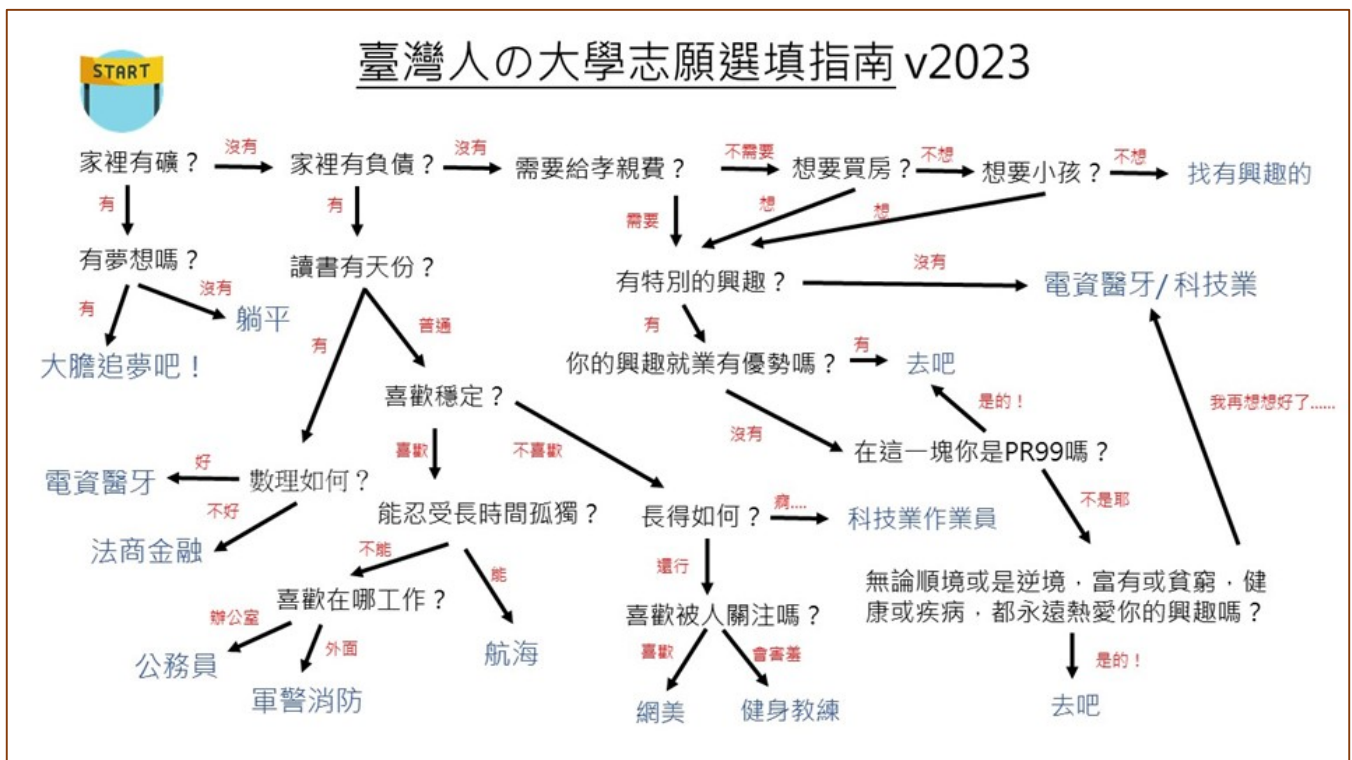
START

臺灣人の大學志願選填指南 v2023

家裡有礦？
沒有
家裡有負債？
沒有
需要給孝親費？
不需要
想要買房？
不想
想要小孩？
不想
找有興趣的

有
有夢想嗎？
有
大膽追夢吧！
沒有
躺平

有
讀書有天份？
有
普通

需要
想
想
有特別的興趣？
沒有
電資醫牙/ 科技業

有
你的興趣就業有優勢嗎？
有
去吧

喜歡穩定？
喜歡
不喜歡

沒有
在這一塊你是PR99嗎？
是的！
不是耶

我再想想好了......

數理如何？
好
電資醫牙
不好
法商金融

能忍受長時間孤獨？
不能
能
航海

喜歡在哪工作？
辦公室
公務員
外面
軍警消防

長得如何？
瘸....
科技業作業員
還行
喜歡被人關注嗎？
喜歡
網美
會害羞
健身教練

無論順境或是逆境，富有或貧窮，健康或疾病，都永遠熱愛你的興趣嗎？
是的！
去吧